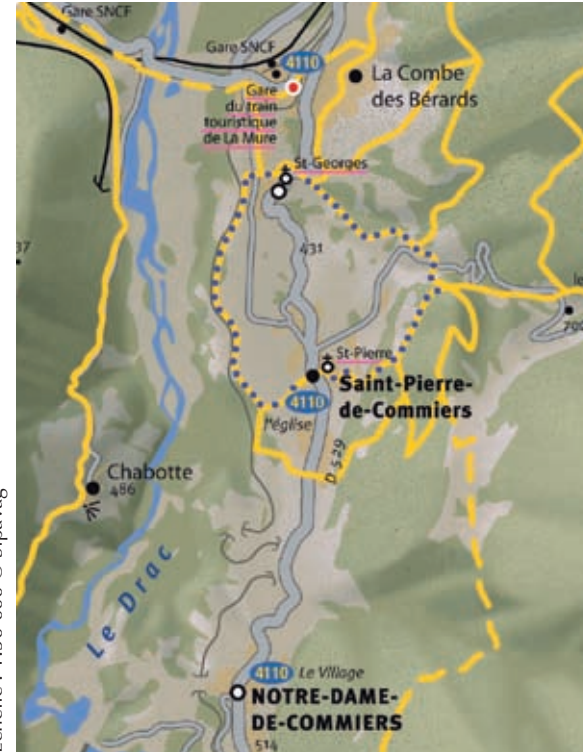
Gare SNCF

Gare SNCF

4110

La Combe des Bérards

Gare du train touristique de La Mure

St-Georges

431

37

lo

700

St-Pierre

Saint-Pierre-de-Commiers

4110

l'église

D 529

Chabotte

486

Le Drac

4110 Le Village

NOTRE-DAME-DE-COMMIERS

514

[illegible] 500 C départ